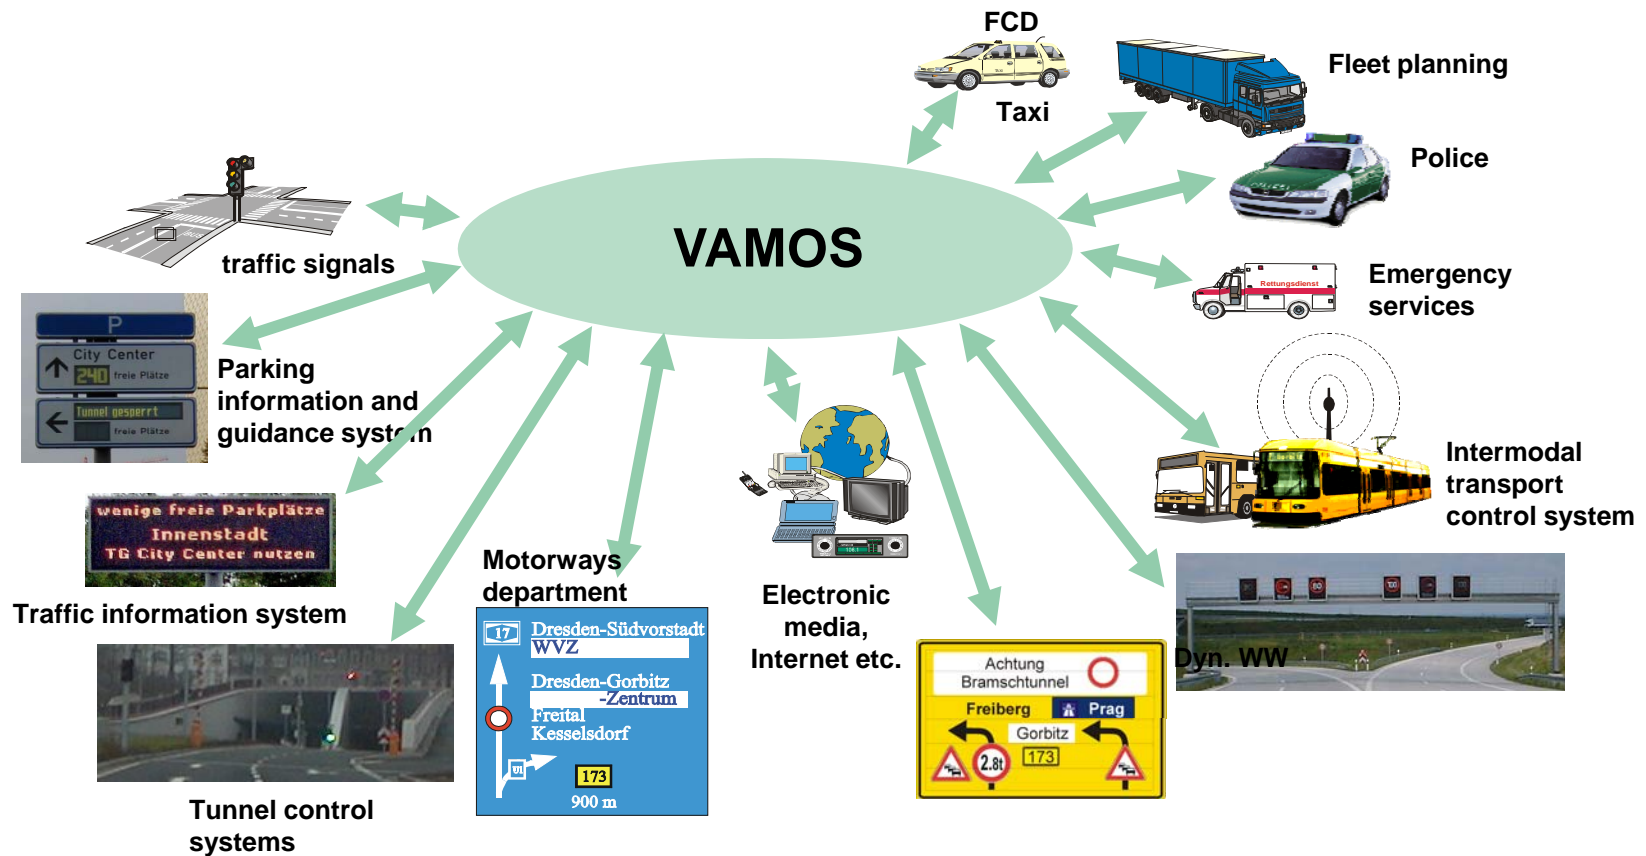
VAMOS

FCD

Taxi

Fleet planning

Police

Emergency services

Rettungsdienst

traffic signals

P
City Center
240 freie Plätze
Tunnel gesperrt
freie Plätze

Parking information and guidance syst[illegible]n

wenige freie Parkplätze
Innenstadt
TG City Center nutzen

Traffic information system

Tunnel control systems

Motorways department

17 Dresden-Südvorstadt
WVZ
Dresden-Gorbitz
-Zentrum
Freital
Kesselsdorf
173
900 m

Electronic media, Internet etc.

Achtung
Bramschtunnel
Freiberg
Prag
Gorbitz
173
2.8t

Intermodal transport control system

Dyn. WW